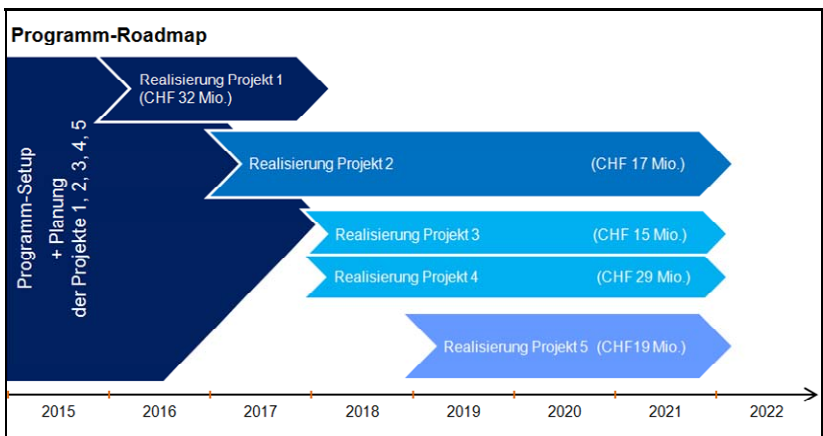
Programm-Roadmap

Programm-Setup + Planung der Projekte 1, 2, 3, 4, 5

Realisierung Projekt 1 (CHF 32 Mio.)

Realisierung Projekt 2 (CHF 17 Mio.)

Realisierung Projekt 3 (CHF 15 Mio.)

Realisierung Projekt 4 (CHF 29 Mio.)

Realisierung Projekt 5 (CHF19 Mio.)

2015 2016 2017 2018 2019 2020 2021 2022